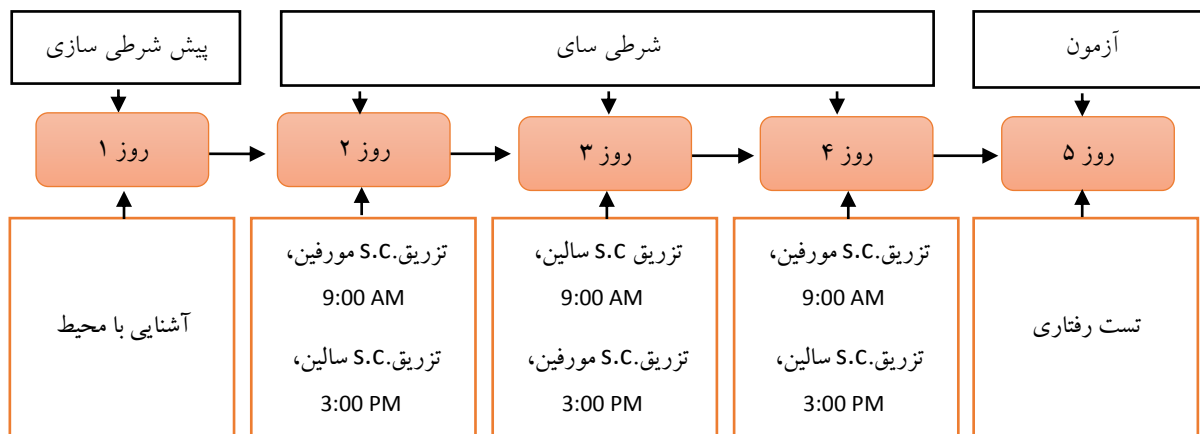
پیش شرطی سازی

شرطی سای

آزمون

روز ۱

روز ۲

روز ۳

روز ۴

روز ۵

آشنایی با محیط

تزریق.S.C مورفین،
9:00 AM
تزریق.S.C سالین،
3:00 PM

تزریق S.C سالین،
9:00 AM
تزریق.S.C مورفین،
3:00 PM

تزریق.S.C مورفین،
9:00 AM
تزریق.S.C سالین،
3:00 PM

تست رفتاری